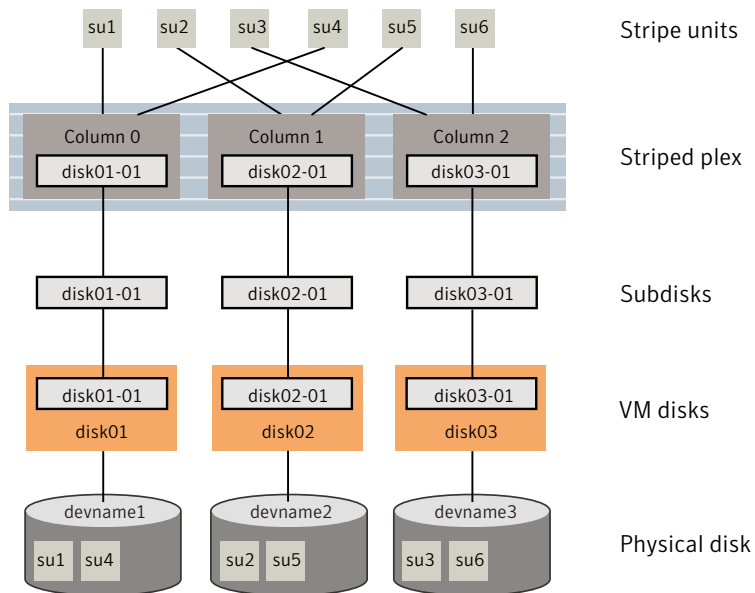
su1 su2 su3 su4 su5 su6

Stripe units

Column 0
disk01-01

Column 1
disk02-01

Column 2
disk03-01

Striped plex

disk01-01 disk02-01 disk03-01

Subdisks

disk01-01
disk01

disk02-01
disk02

disk03-01
disk03

VM disks

devname1
su1 su4

devname2
su2 su5

devname3
su3 su6

Physical disk